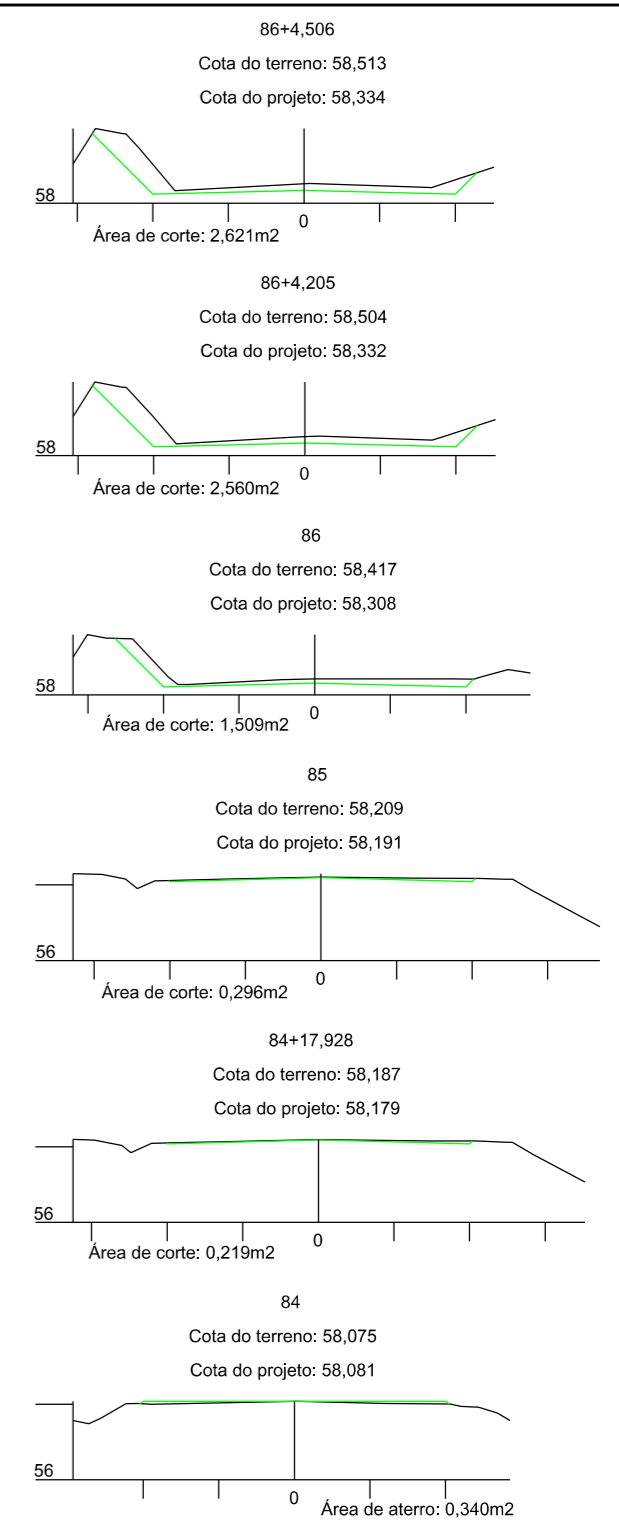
86+4,506

Cota do terreno: 58,513

Cota do projeto: 58,334

58

0

Área de corte: 2,621m2

86+4,205

Cota do terreno: 58,504

Cota do projeto: 58,332

58

0

Área de corte: 2,560m2

86

Cota do terreno: 58,417

Cota do projeto: 58,308

58

0

Área de corte: 1,509m2

85

Cota do terreno: 58,209

Cota do projeto: 58,191

56

0

Área de corte: 0,296m2

84+17,928

Cota do terreno: 58,187

Cota do projeto: 58,179

56

0

Área de corte: 0,219m2

84

Cota do terreno: 58,075

Cota do projeto: 58,081

56

0

Área de aterro: 0,340m2